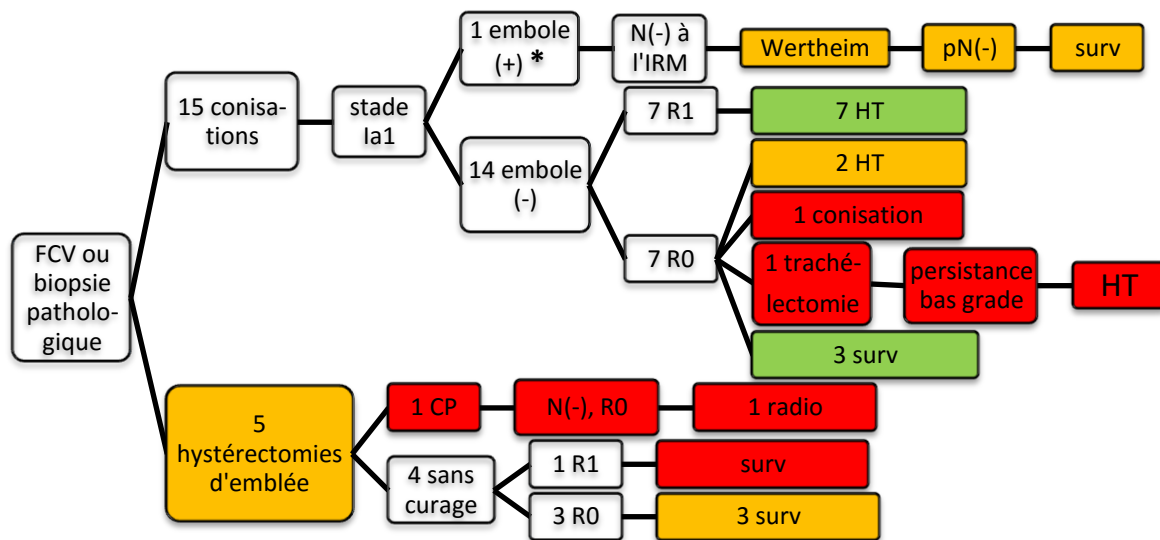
FCV ou biopsie pathologique

15 conisations

stade Ia1

1 embole (+) *

N(-) à l'IRM

Wertheim

pN(-)

surv

14 embole (-)

7 R1

7 HT

7 R0

2 HT

1 conisation

1 trachélectomie

persistance bas grade

HT

3 surv

5 hystérectomies d'emblée

1 CP

N(-), R0

1 radio

4 sans curage

1 R1

surv

3 R0

3 surv